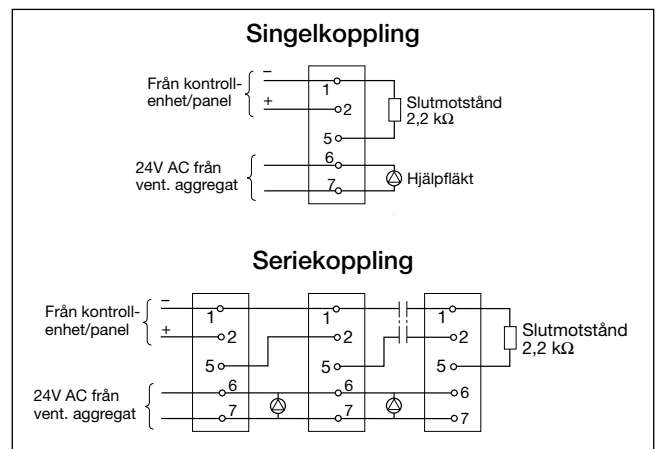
Singelkoppling

Från kontrollenhet/panel
–
+
1
2
5
Slutmotstånd 2,2 kΩ
24V AC från vent. aggregat
6
7
Hjälpfläkt

Seriekoppling

Från kontrollenhet/panel
–
+
1
2
5
6
7
1
2
5
6
7
1
2
5
6
7
Slutmotstånd 2,2 kΩ
24V AC från vent. aggregat